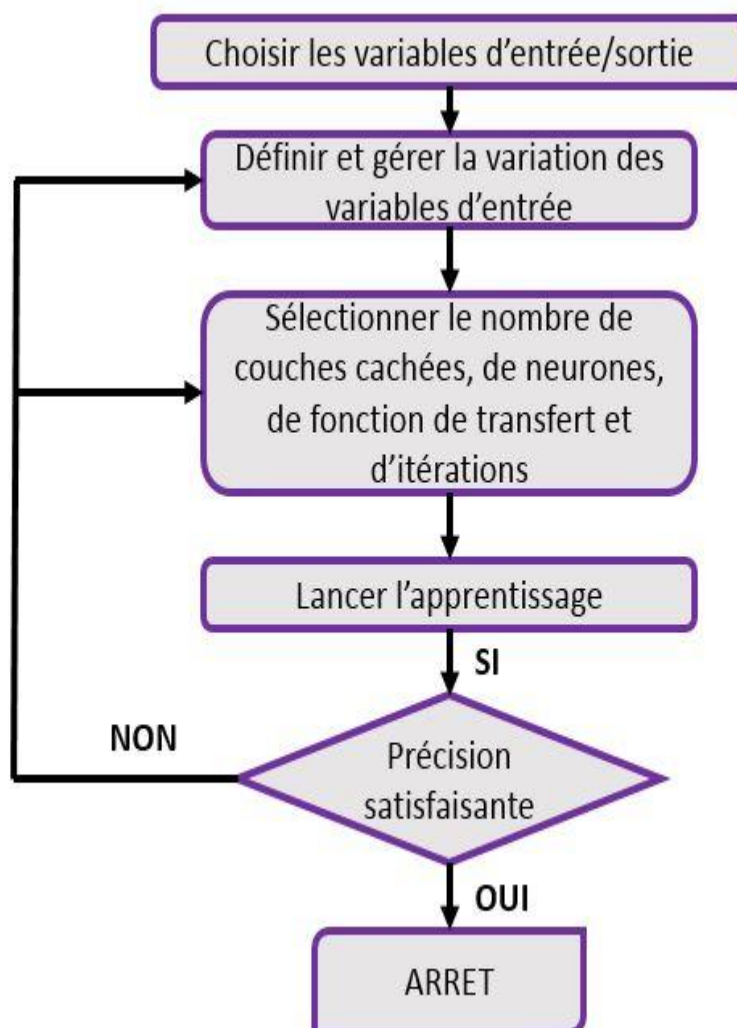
Choisir les variables d'entrée/sortie

Définir et gérer la variation des variables d'entrée

Sélectionner le nombre de couches cachées, de neurones, de fonction de transfert et d'itérations

Lancer l'apprentissage

SI

NON

Précision satisfaisante

OUI

ARRET